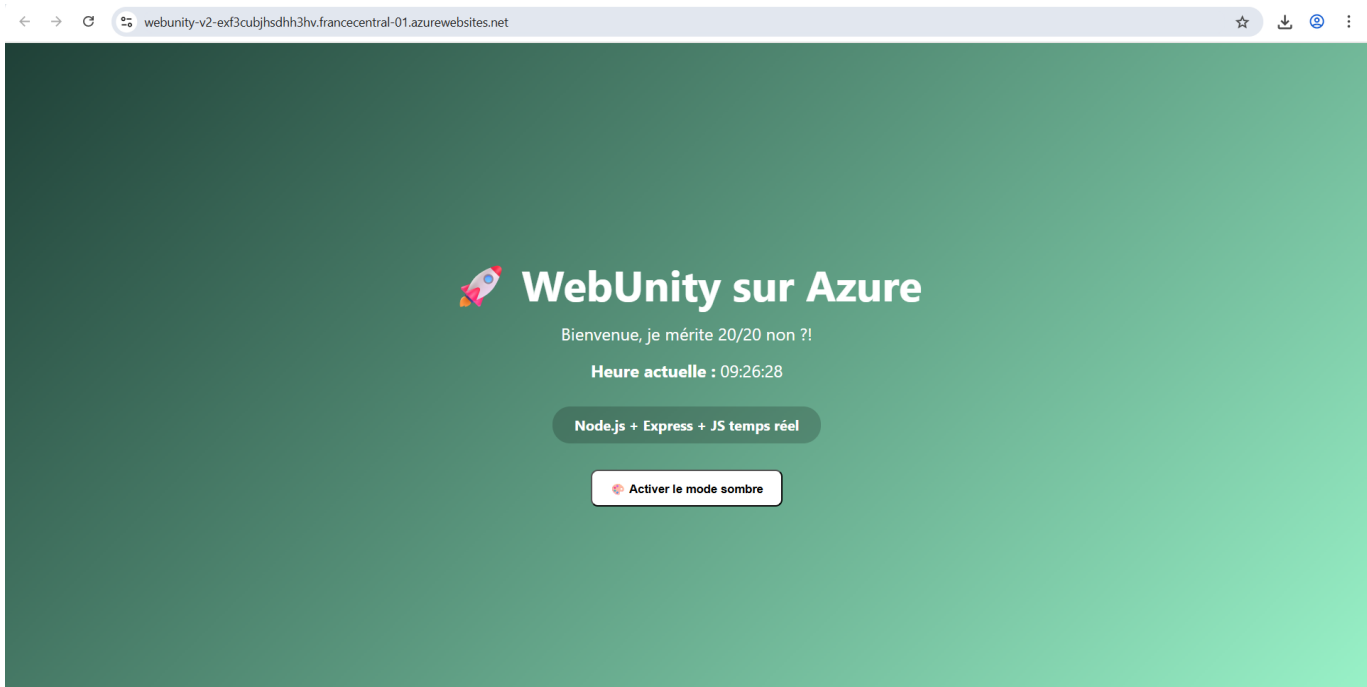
webunity-v2-exf3cubjhsdhh3hv.francecentral-01.azurewebsites.net

🚀 WebUnity sur Azure

Bienvenue, je mérite 20/20 non ?!

Heure actuelle : 09:26:28

Node.js + Express + JS temps réel

Activer le mode sombre